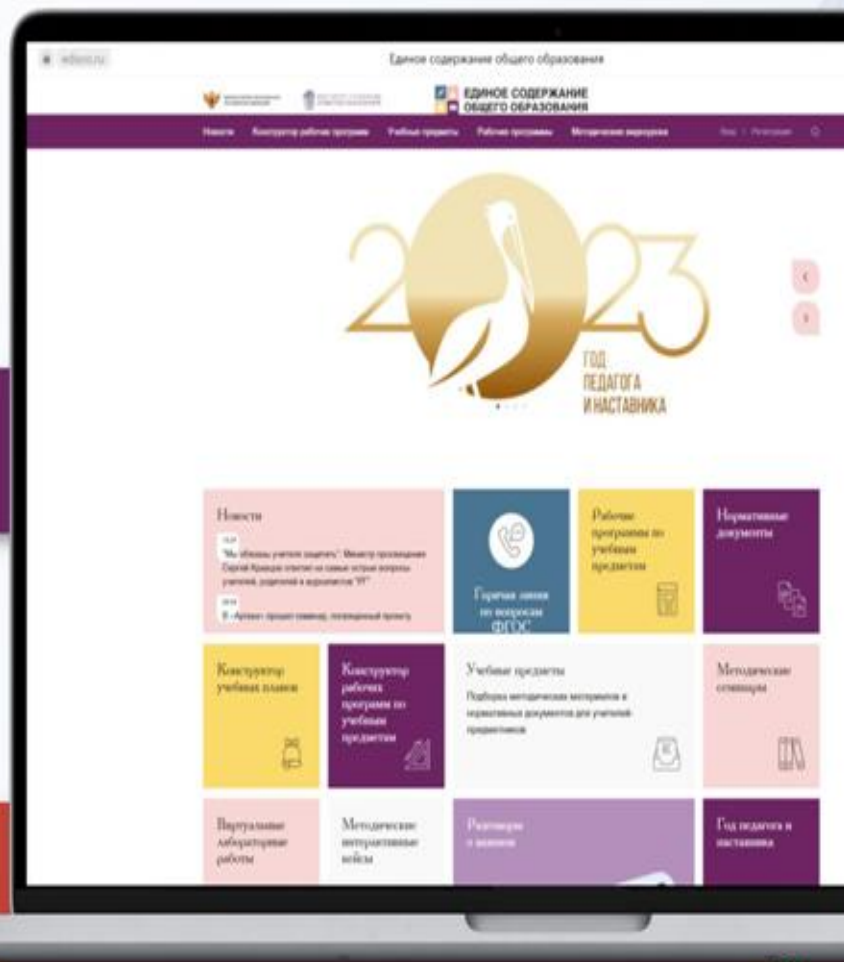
edsoo.ru

Единое содержание общего образования

ЕДИНОЕ СОДЕРЖАНИЕ ОБЩЕГО ОБРАЗОВАНИЯ

Новости Конструктор рабочих программ Учебные предметы Рабочие программы Методические материалы

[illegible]

2023

ГОД ПЕДАГОГА И НАСТАВНИКА

Новости

"Мы обязаны учителя защитить". Министр просвещения Сергей Кравцов ответил на самые острые вопросы учителей, родителей и журналистов "РГ"

В «Артеке» прошел семинар, посвященный проекту

Горячая линия по вопросам ФГОС

Рабочие программы по учебным предметам

Нормативные документы

Конструктор учебных планов

Конструктор рабочих программ по учебным предметам

Учебные предметы

Подборка методических материалов и нормативных документов для учителей-предметников

Методические отвечанеры

Виртуальные лабораторные работы

Методические интерактивные кейсы

Разговоры о важном

Год педагога и наставника